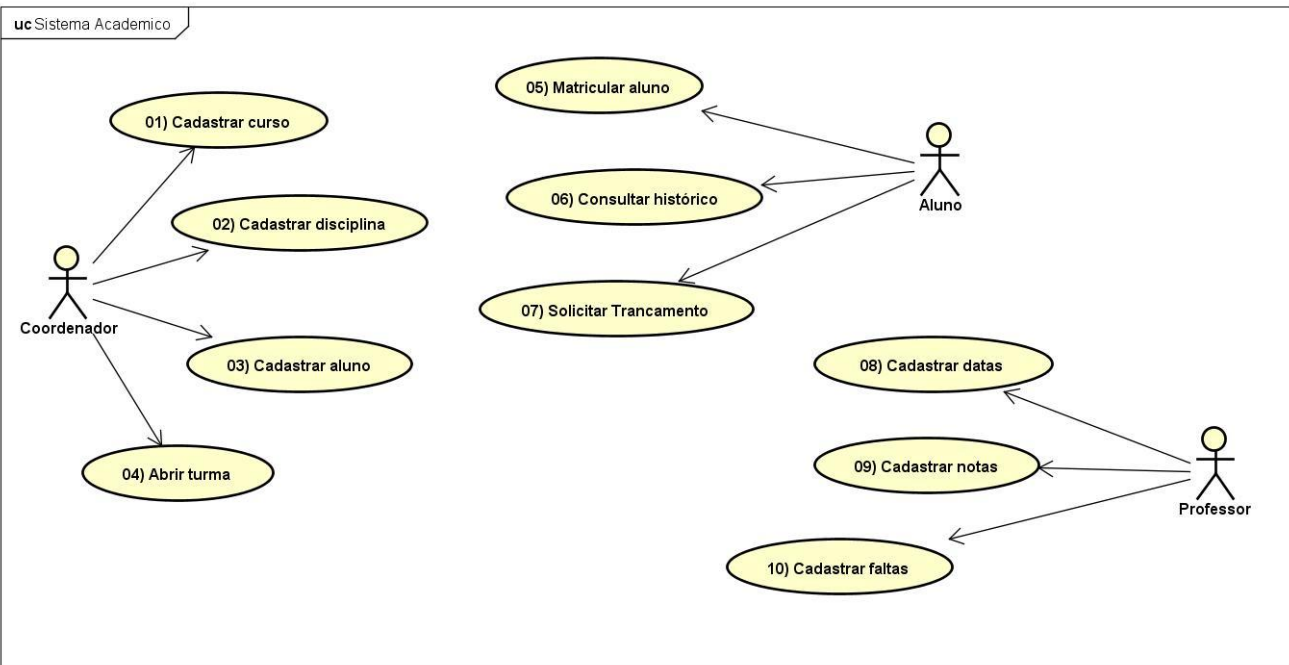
uc Sistema Academico

01) Cadastrar curso

02) Cadastrar disciplina

Coordenador

03) Cadastrar aluno

04) Abrir turma

05) Matricular aluno

06) Consultar histórico

Aluno

07) Solicitar Trancamento

08) Cadastrar datas

09) Cadastrar notas

Professor

10) Cadastrar faltas